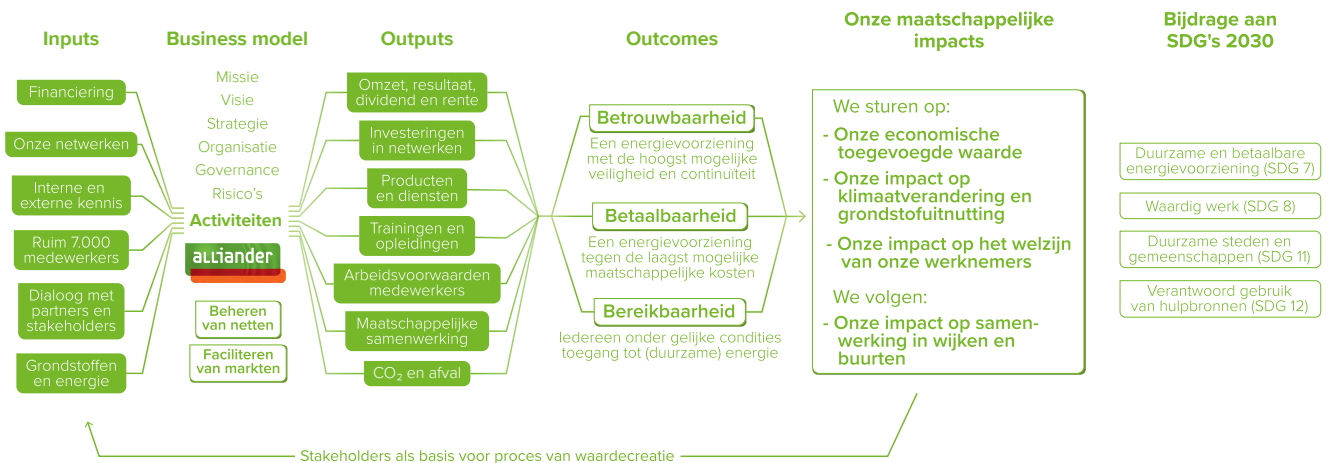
Inputs

Financiering

Onze netwerken

Interne en externe kennis

Ruim 7.000 medewerkers

Dialoog met partners en stakeholders

Grondstoffen en energie

Business model

Missie

Visie

Strategie

Organisatie

Governance

Risico's

Activiteiten

ALLIANDER

Beheren van netten

Faciliteren van markten

Outputs

Omzet, resultaat, dividend en rente

Investeringen in netwerken

Producten en diensten

Trainingen en opleidingen

Arbeidsvoorwaarden medewerkers

Maatschappelijke samenwerking

$CO_2$ en afval

Outcomes

Betrouwbaarheid

Een energievoorziening met de hoogst mogelijke veiligheid en continuïteit

Betaalbaarheid

Een energievoorziening tegen de laagst mogelijke maatschappelijke kosten

Bereikbaarheid

Iedereen onder gelijke condities toegang tot (duurzame) energie

Onze maatschappelijke impacts

We sturen op:

- Onze economische toegevoegde waarde

- Onze impact op klimaatverandering en grondstofuitnutting

- Onze impact op het welzijn van onze werknemers

We volgen:

- Onze impact op samenwerking in wijken en buurten

Bijdrage aan SDG's 2030

Duurzame en betaalbare energievoorziening (SDG 7)

Waardig werk (SDG 8)

Duurzame steden en gemeenschappen (SDG 11)

Verantwoord gebruik van hulpbronnen (SDG 12)

Stakeholders als basis voor proces van waardecreatie